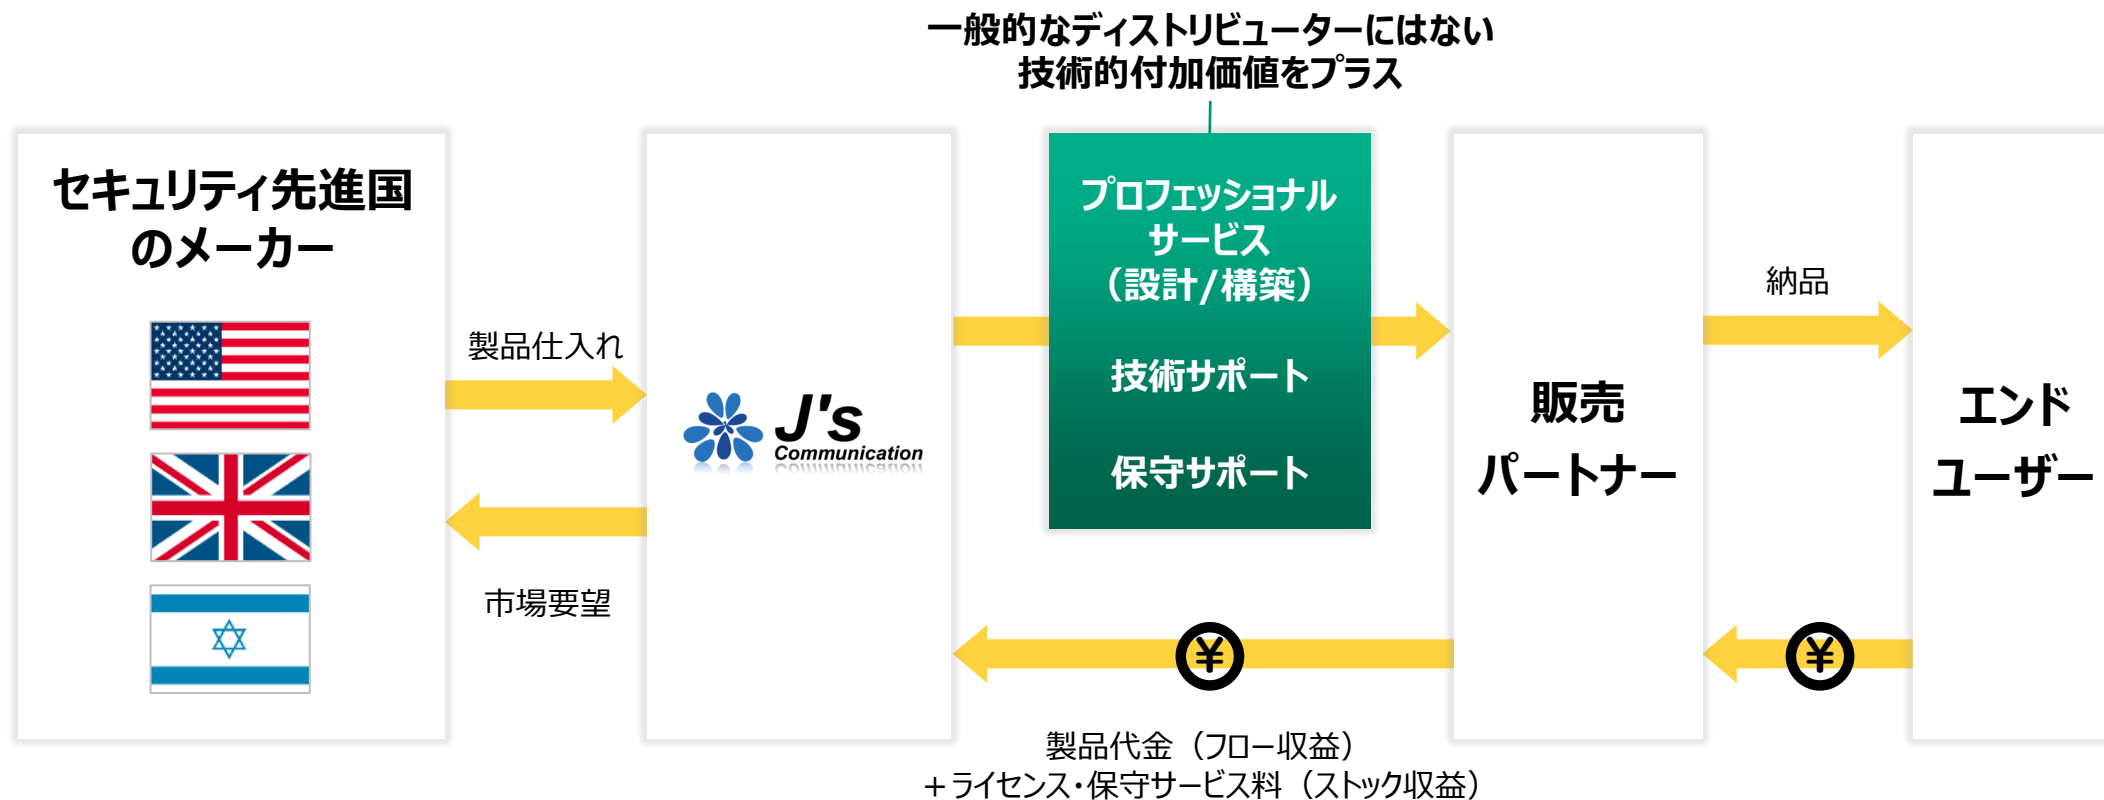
一般的なディストリビューターにはない
技術的付加価値をプラス

セキュリティ先進国
のメーカー

製品仕入れ

市場要望

J's
Communication

プロフェッショナル
サービス
（設計/構築）

技術サポート

保守サポート

販売
パートナー

納品

エンド
ユーザー

¥

¥

製品代金（フロー収益）
＋ライセンス・保守サービス料（ストック収益）